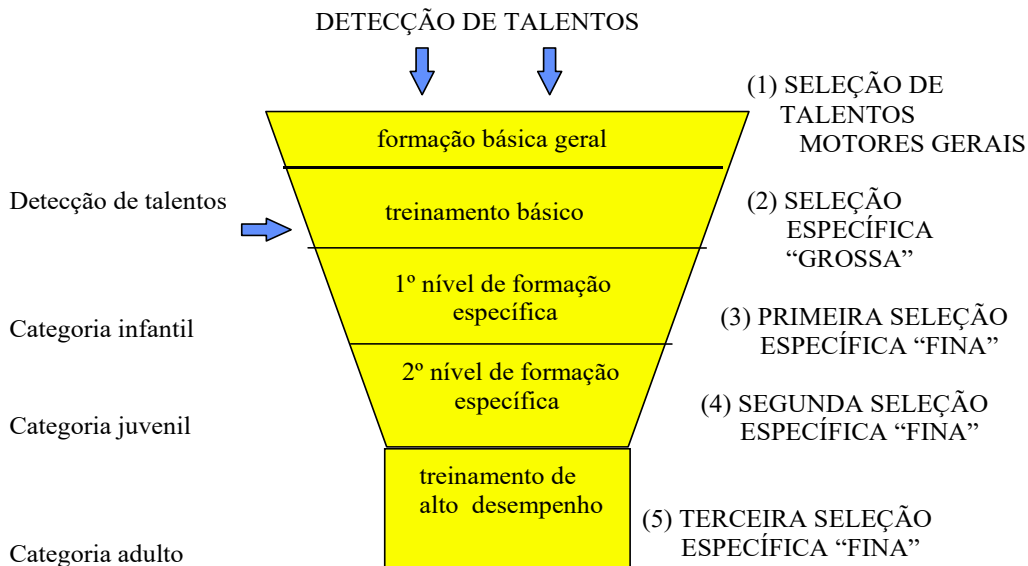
DETECÇÃO DE TALENTOS

formação básica geral

(1) SELEÇÃO DE TALENTOS MOTORES GERAIS

Detecção de talentos

treinamento básico

(2) SELEÇÃO ESPECÍFICA "GROSSA"

1º nível de formação específica

Categoria infantil

(3) PRIMEIRA SELEÇÃO ESPECÍFICA "FINA"

2º nível de formação específica

Categoria juvenil

(4) SEGUNDA SELEÇÃO ESPECÍFICA "FINA"

treinamento de alto desempenho

(5) TERCEIRA SELEÇÃO ESPECÍFICA "FINA"

Categoria adulto